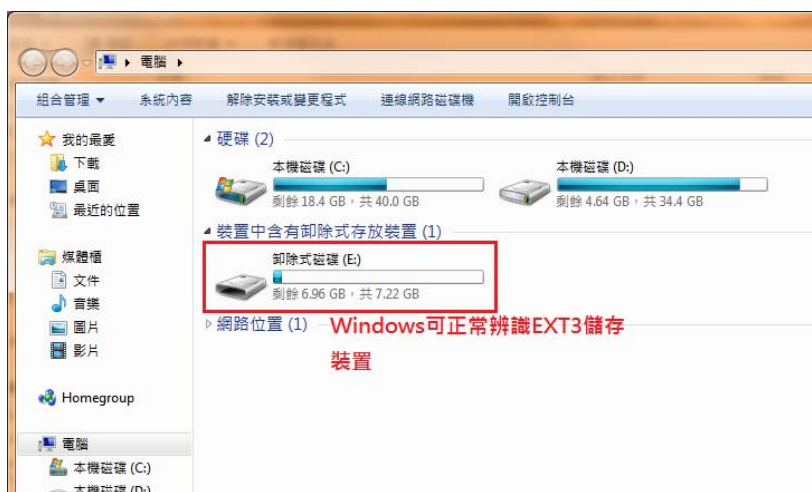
▸ 電腦 ▸

組合管理 ▾ 系統內容 解除安裝或變更程式 連線網路磁碟機 開啟控制台

我的最愛
下載
桌面
最近的位置

媒體櫃
文件
音樂
圖片
影片

Homegroup

電腦
本機磁碟 (C:)
本機磁碟 (D:)

◢ 硬碟 (2)

本機磁碟 (C:)
剩餘 18.4 GB，共 40.0 GB

本機磁碟 (D:)
剩餘 4.64 GB，共 34.4 GB

◢ 裝置中含有卸除式存放裝置 (1)

卸除式磁碟 (E:)
剩餘 6.96 GB，共 7.22 GB

▷ 網路位置 (1)

Windows可正常辨識EXT3儲存裝置